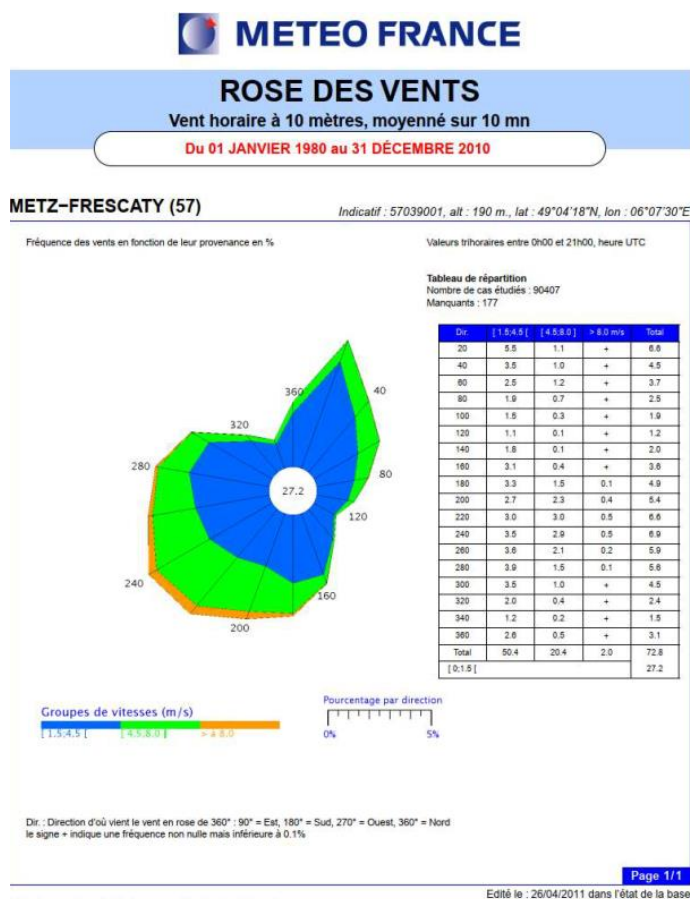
METEO FRANCE

ROSE DES VENTS

Vent horaire à 10 mètres, moyenné sur 10 mn

Du 01 JANVIER 1980 au 31 DÉCEMBRE 2010

METZ-FRESCATY (57)

Indicatif : 57039001, alt : 190 m., lat : 49°04'18"N, lon : 06°07'30"E

Fréquence des vents en fonction de leur provenance en %

Valeurs trihoraires entre 0h00 et 21h00, heure UTC

Tableau de répartition
Nombre de cas étudiés : 90407
Manquants : 177

360
40
80
120
160
200
240
280
320
27.2

| Dir. | [ 1.5;4.5 [ | [ 4.5;8.0 ] | > 8.0 m/s | Total |
|---|---|---|---|---|
| 20 | 5.5 | 1.1 | + | 6.6 |
| 40 | 3.5 | 1.0 | + | 4.5 |
| 60 | 2.5 | 1.2 | + | 3.7 |
| 80 | 1.9 | 0.7 | + | 2.5 |
| 100 | 1.5 | 0.3 | + | 1.9 |
| 120 | 1.1 | 0.1 | + | 1.2 |
| 140 | 1.8 | 0.1 | + | 2.0 |
| 160 | 3.1 | 0.4 | + | 3.6 |
| 180 | 3.3 | 1.5 | 0.1 | 4.9 |
| 200 | 2.7 | 2.3 | 0.4 | 5.4 |
| 220 | 3.0 | 3.0 | 0.5 | 6.6 |
| 240 | 3.5 | 2.9 | 0.5 | 6.9 |
| 260 | 3.6 | 2.1 | 0.2 | 5.9 |
| 280 | 3.9 | 1.5 | 0.1 | 5.6 |
| 300 | 3.5 | 1.0 | + | 4.5 |
| 320 | 2.0 | 0.4 | + | 2.4 |
| 340 | 1.2 | 0.2 | + | 1.5 |
| 360 | 2.6 | 0.5 | + | 3.1 |
| Total | 50.4 | 20.4 | 2.0 | 72.8 |
| [ 0;1.5 [ | | | | 27.2 |

Groupes de vitesses (m/s)
[ 1.5;4.5 [   [ 4.5;8.0 ]   > à 8.0

Pourcentage par direction
0%   5%

Dir. : Direction d'où vient le vent en rose de 360° : 90° = Est, 180° = Sud, 270° = Ouest, 360° = Nord
le signe + indique une fréquence non nulle mais inférieure à 0.1%

Page 1/1

Edité le : 26/04/2011 dans l'état de la base